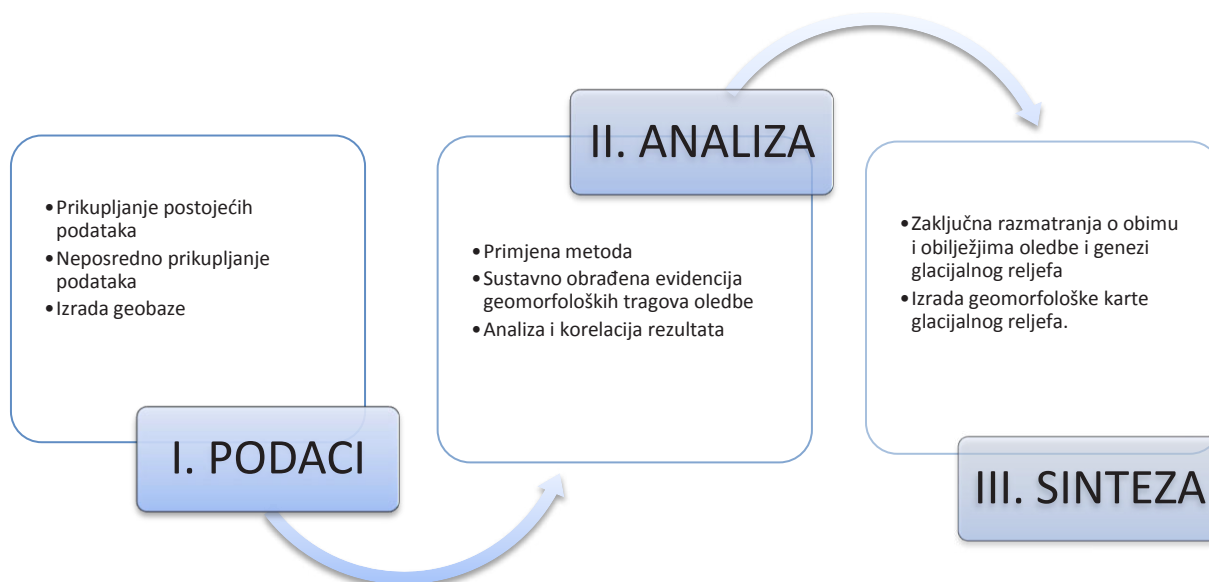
• Prikupljanje postojećih podataka
• Neposredno prikupljanje podataka
• Izrada geobaze

I. PODACI

II. ANALIZA

• Primjena metoda
• Sustavno obrađena evidencija geomorfoloških tragova oledbe
• Analiza i korelacija rezultata

• Zaključna razmatranja o obimu i obilježjima oledbe i genezi glacijalnog reljefa
• Izrada geomorfološke karte glacijalnog reljefa.

III. SINTEZA